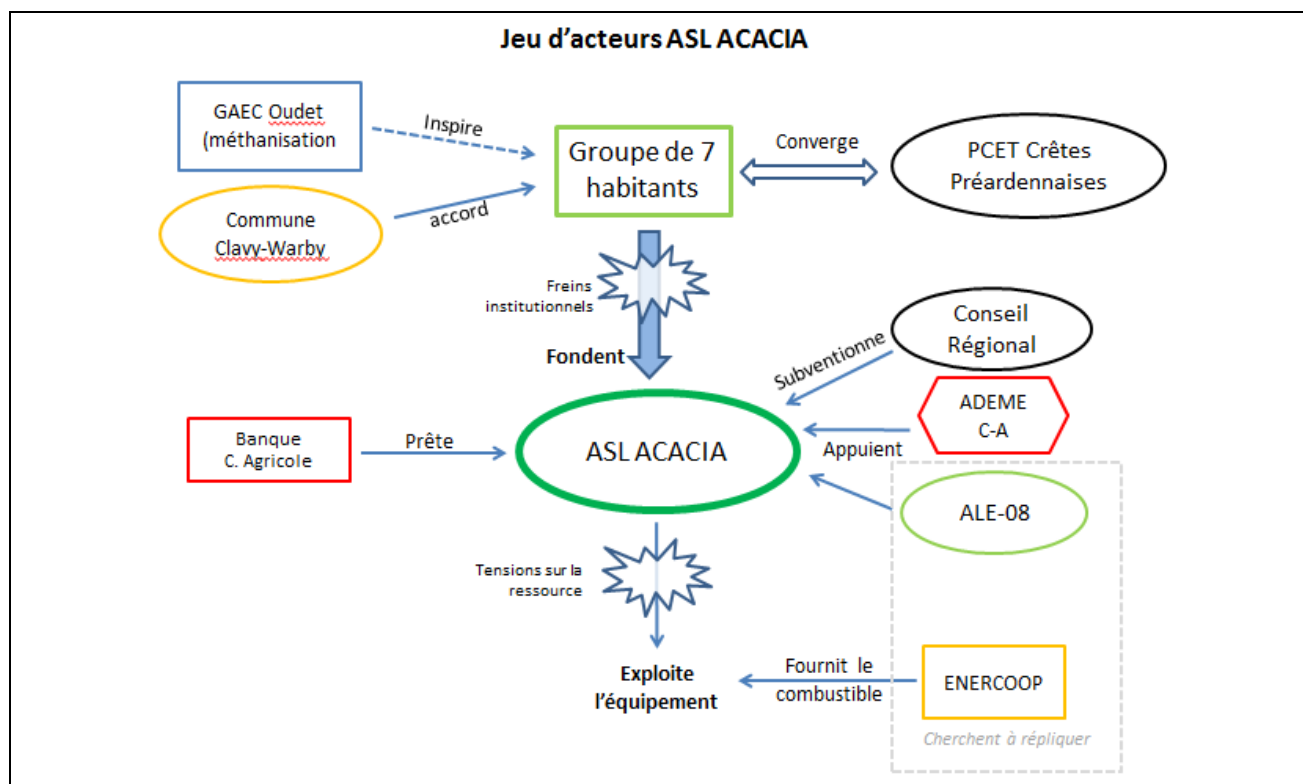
Jeu d'acteurs ASL ACACIA

GAEC Oudet (méthanisation

Inspire

Groupe de 7 habitants

Converge

PCET Crêtes Préardennaises

Commune Clavy-Warby

accord

Freins institutionnels

Fondent

Conseil Régional

Subventionne

ADEME C-A

Banque C. Agricole

Prête

ASL ACACIA

Appuient

ALE-08

Tensions sur la ressource

Exploite l'équipement

Fournit le combustible

ENERCOOP

Cherchent à répliquer